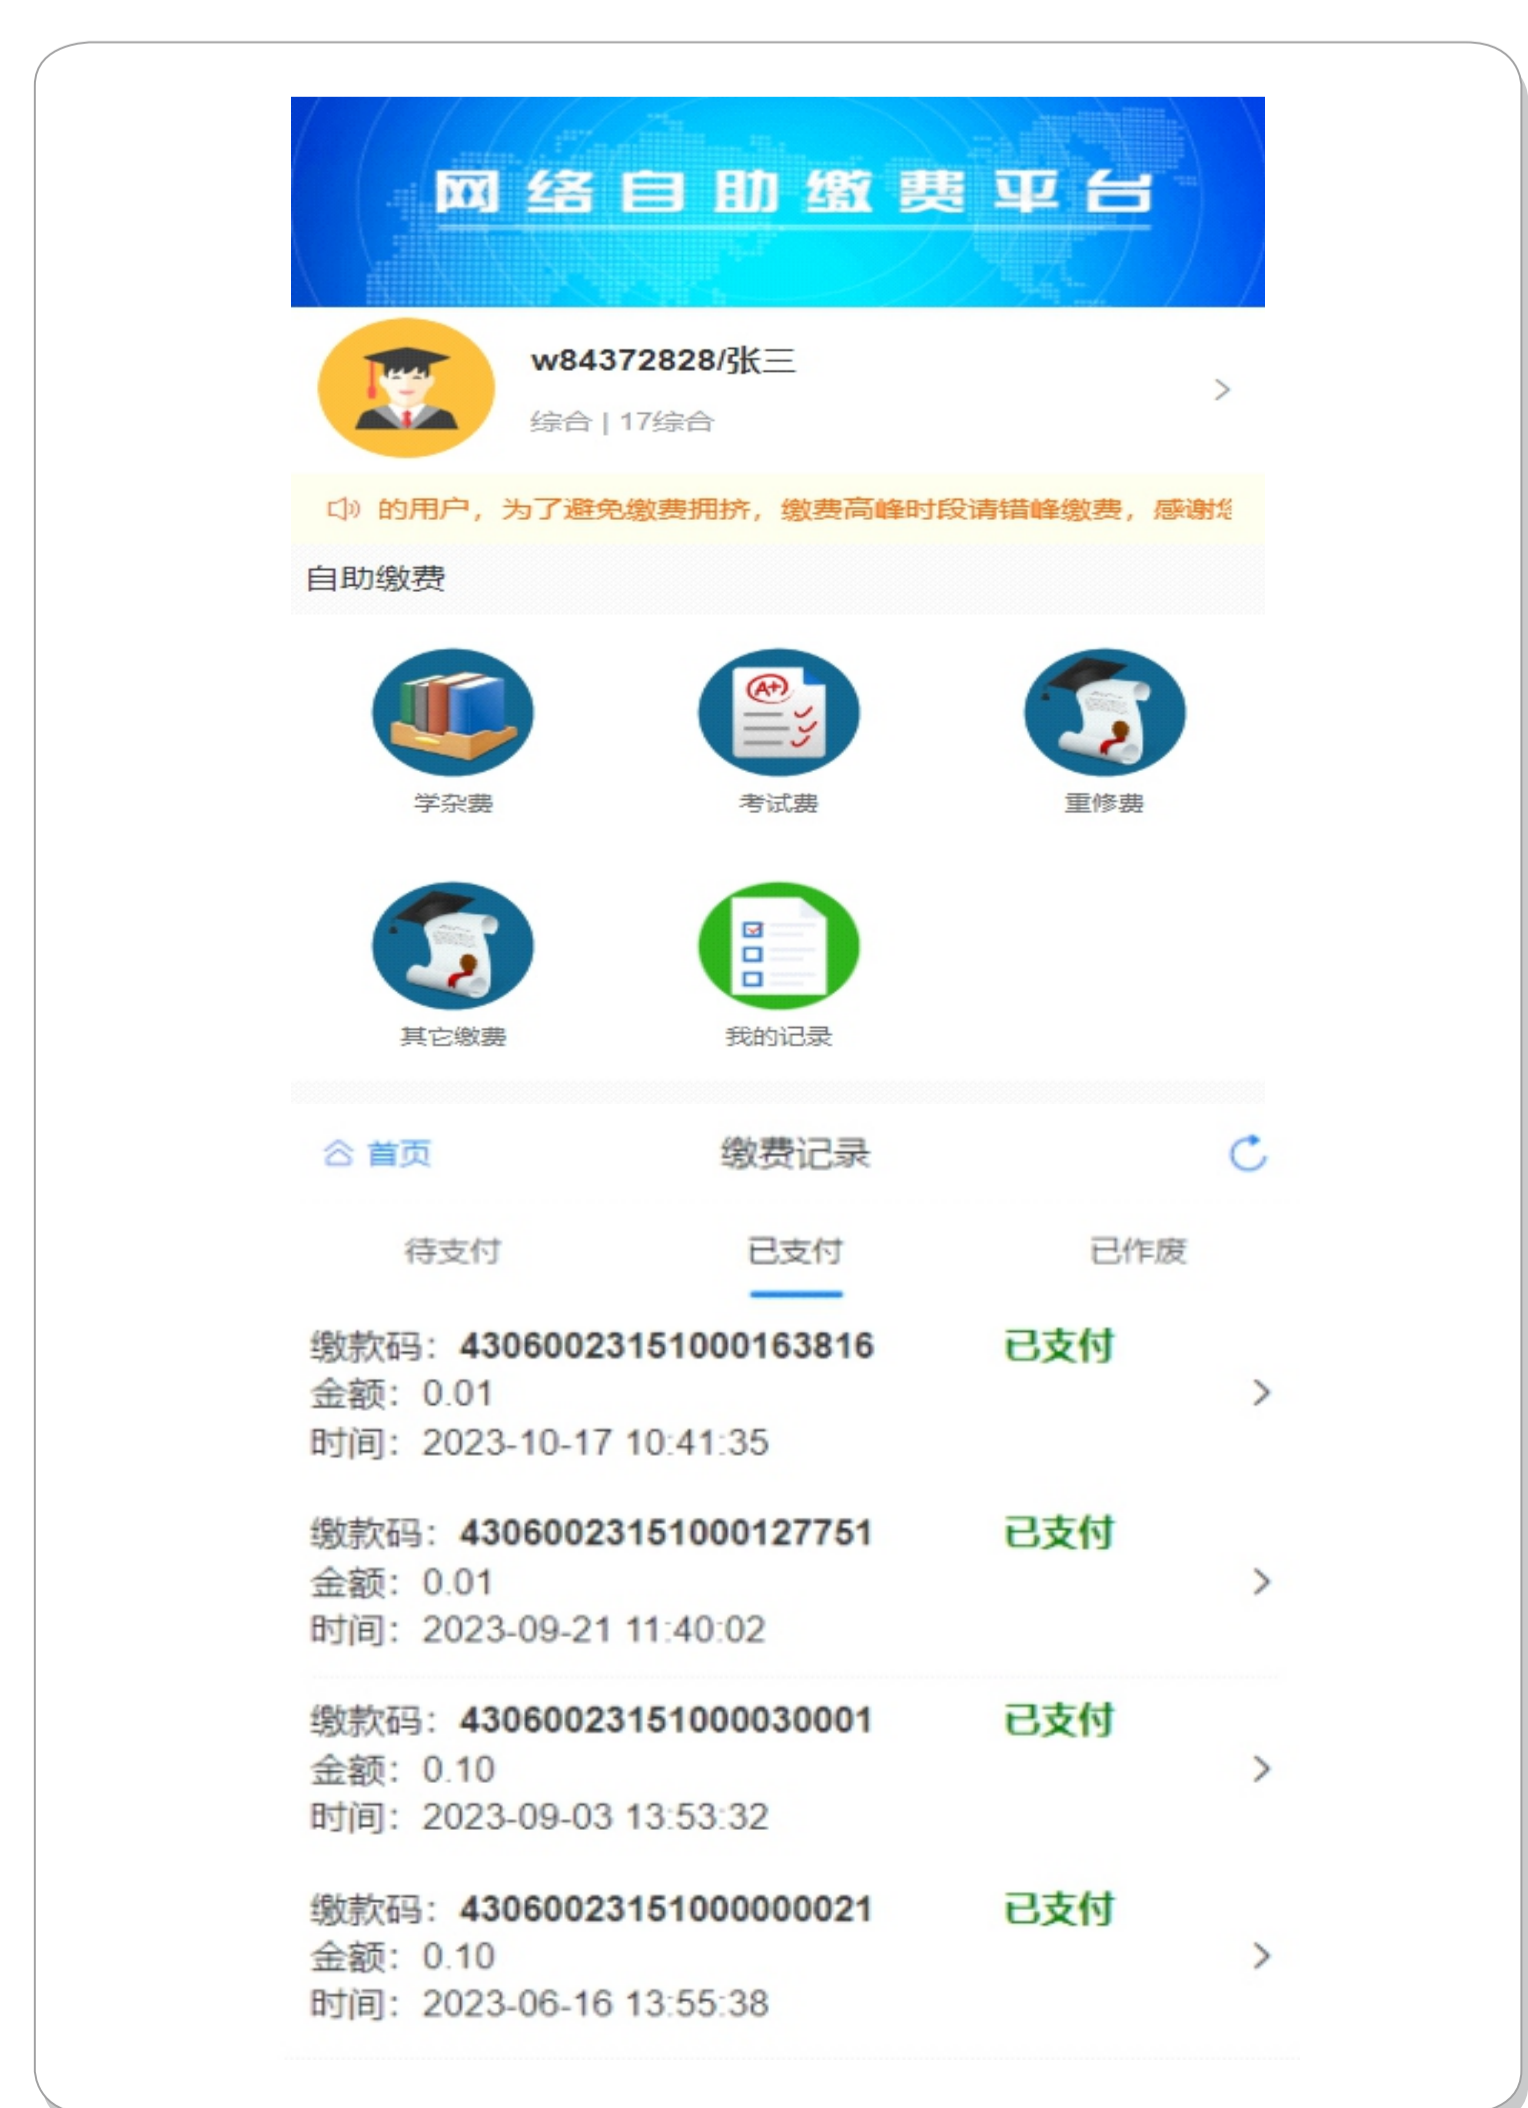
网络自助缴费平台

w84372828/张三
综合 | 17综合

的用户，为了避免缴费拥挤，缴费高峰时段请错峰缴费，感谢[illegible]

自助缴费

学杂费
考试费
重修费
其它缴费
我的记录

首页
缴费记录

待支付
已支付
已作废

缴款码：43060023151000163816
已支付
金额：0.01
时间：2023-10-17 10:41:35

缴款码：43060023151000127751
已支付
金额：0.01
时间：2023-09-21 11:40:02

缴款码：43060023151000030001
已支付
金额：0.10
时间：2023-09-03 13:53:32

缴款码：43060023151000000021
已支付
金额：0.10
时间：2023-06-16 13:55:38